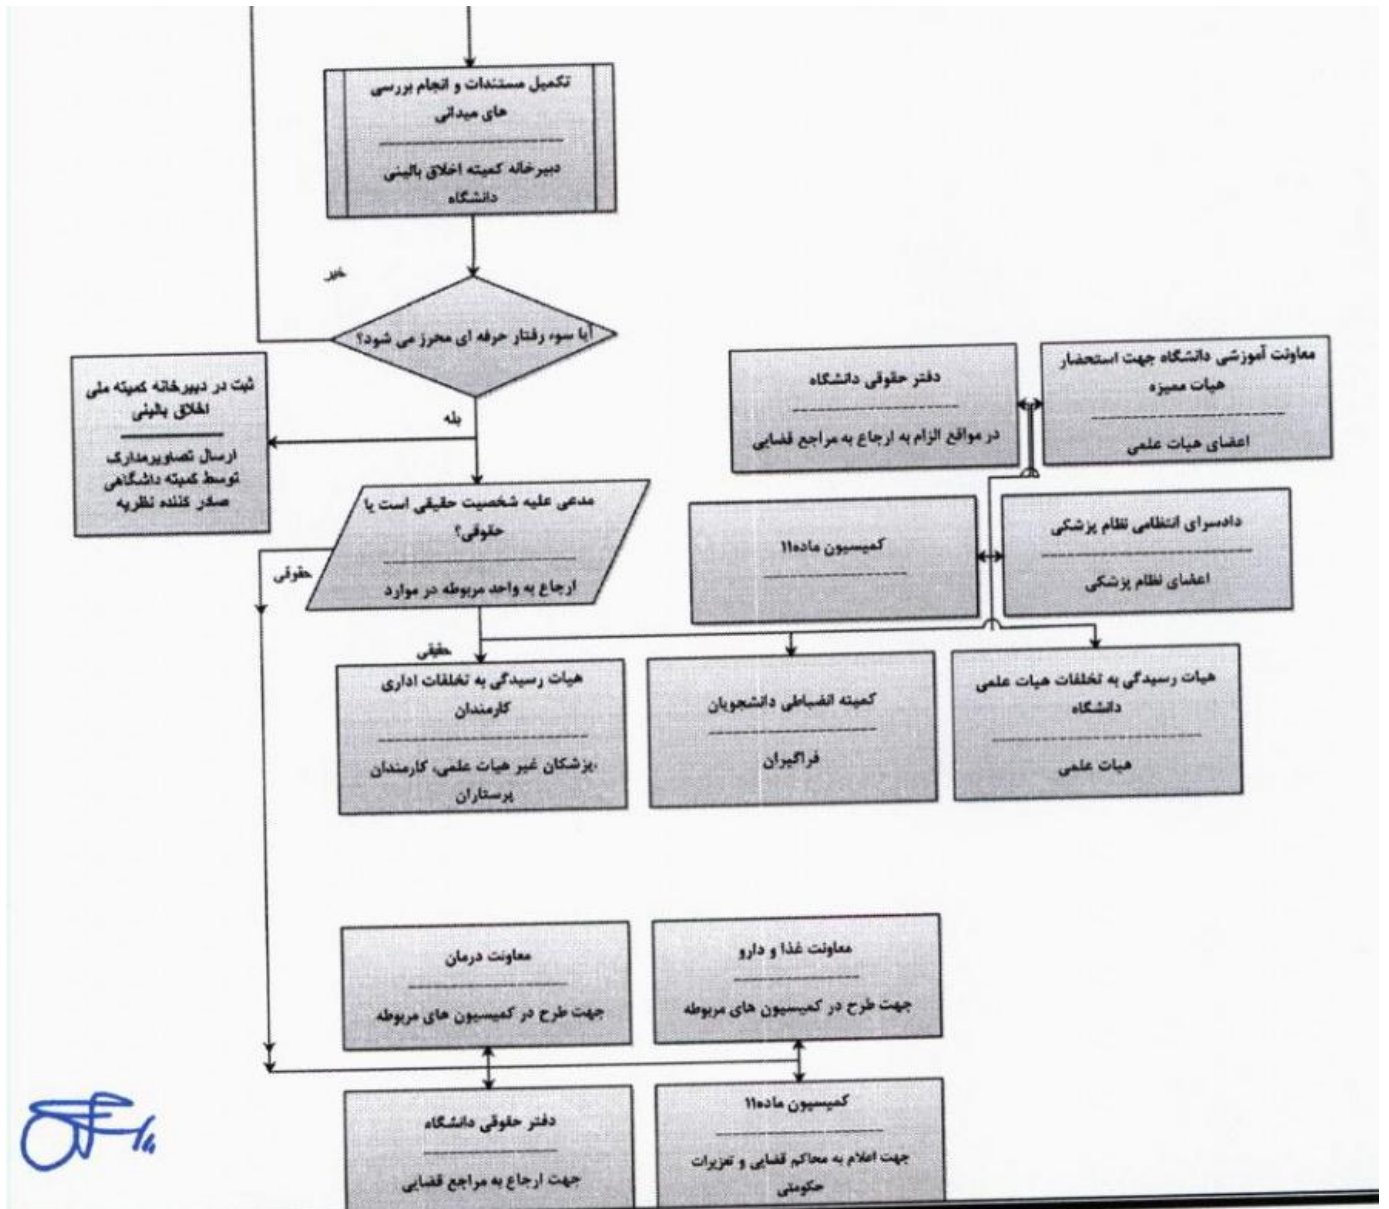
تکمیل مستندات و انجام بررسی های میدانی
دبیرخانه کمیته اخلاق بالینی دانشگاه

خیر

آیا سوء رفتار حرفه ای محرز می شود؟

بله

ثبت در دبیرخانه کمیته ملی اخلاق بالینی
ارسال تصویرمدارک توسط کمیته دانشگاهی صادر کننده نظریه

مدعی علیه شخصیت حقیقی است یا حقوقی؟
ارجاع به واحد مربوطه در موارد

حقوقی

حقیقی

معاونت آموزشی دانشگاه جهت استحضار هیات ممیزه
اعضای هیات علمی

دفتر حقوقی دانشگاه
در مواقع الزام به ارجاع به مراجع قضایی

دادسرای انتظامی نظام پزشکی
اعضای نظام پزشکی

کمیسیون ماده۱۱

هیات رسیدگی به تخلفات هیات علمی دانشگاه
هیات علمی

کمیته انضباطی دانشجویان
فراگیران

هیات رسیدگی به تخلفات اداری کارمندان
پزشکان غیر هیات علمی، کارمندان، پرستاران

معاونت غذا و دارو
جهت طرح در کمیسیون های مربوطه

معاونت درمان
جهت طرح در کمیسیون های مربوطه

کمیسیون ماده۱۱
جهت اعلام به محاکم قضایی و تعزیرات حکومتی

دفتر حقوقی دانشگاه
جهت ارجاع به مراجع قضایی